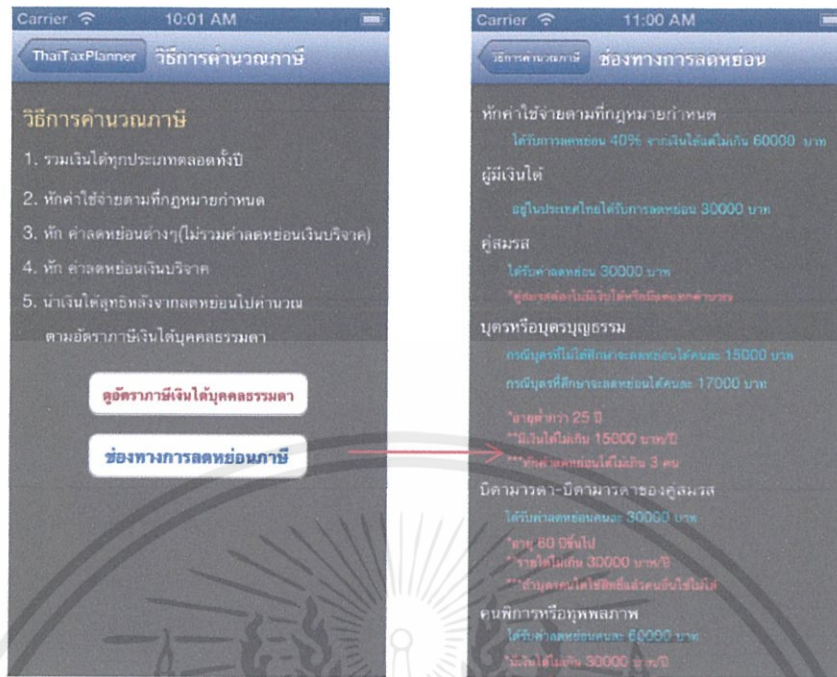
Carrier 10:01 AM

ThaiTaxPlanner วิธีการคำนวณภาษี

วิธีการคำนวณภาษี

1. รวมเงินได้ทุกประเภทตลอดทั้งปี

2. หักค่าใช้จ่ายตามที่กฎหมายกำหนด

3. หัก ค่าลดหย่อนต่างๆ(ไม่รวมค่าลดหย่อนเงินบริจาค)

4. หัก ค่าลดหย่อนเงินบริจาค

5. นำเงินได้สุทธิหลังจากลดหย่อนไปคำนวณ ตามอัตราภาษีเงินได้บุคคลธรรมดา

ดูอัตราภาษีเงินได้บุคคลธรรมดา

ช่องทางการลดหย่อนภาษี

Carrier 11:00 AM

วิธีการคำนวณภาษี ช่องทางการลดหย่อน

หักค่าใช้จ่ายตามที่กฎหมายกำหนด

ได้รับการลดหย่อน 40% จากเงินได้แต่ไม่เกิน 60000 บาท

ผู้มีเงินได้

อยู่ในประเทศไทยได้รับการลดหย่อน 30000 บาท

คู่สมรส

ได้รับค่าลดหย่อน 30000 บาท

*คู่สมรสต้องไม่มีเงินได้หรือมีแต่ไม่แยกคำนวณ

บุตรหรือบุตรบุญธรรม

กรณีบุตรที่ไม่ได้ศึกษาจะลดหย่อนได้คนละ 15000 บาท

กรณีบุตรที่ศึกษาจะลดหย่อนได้คนละ 17000 บาท

*อายุต่ำกว่า 25 ปี

**มีเงินได้ไม่เกิน 15000 บาท/ปี

***หักค่าลดหย่อนได้ไม่เกิน 3 คน

บิดามารดา-บิดามารดาของคู่สมรส

ได้รับค่าลดหย่อนคนละ 30000 บาท

*อายุ 60 ปีขึ้นไป

*รายได้ไม่เกิน 30000 บาท/ปี

**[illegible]

คนพิการหรือทุพพลภาพ

ได้รับค่าลดหย่อนคนละ 60000 บาท

*มีเงินได้ไม่เกิน 30000 บาท/ปี